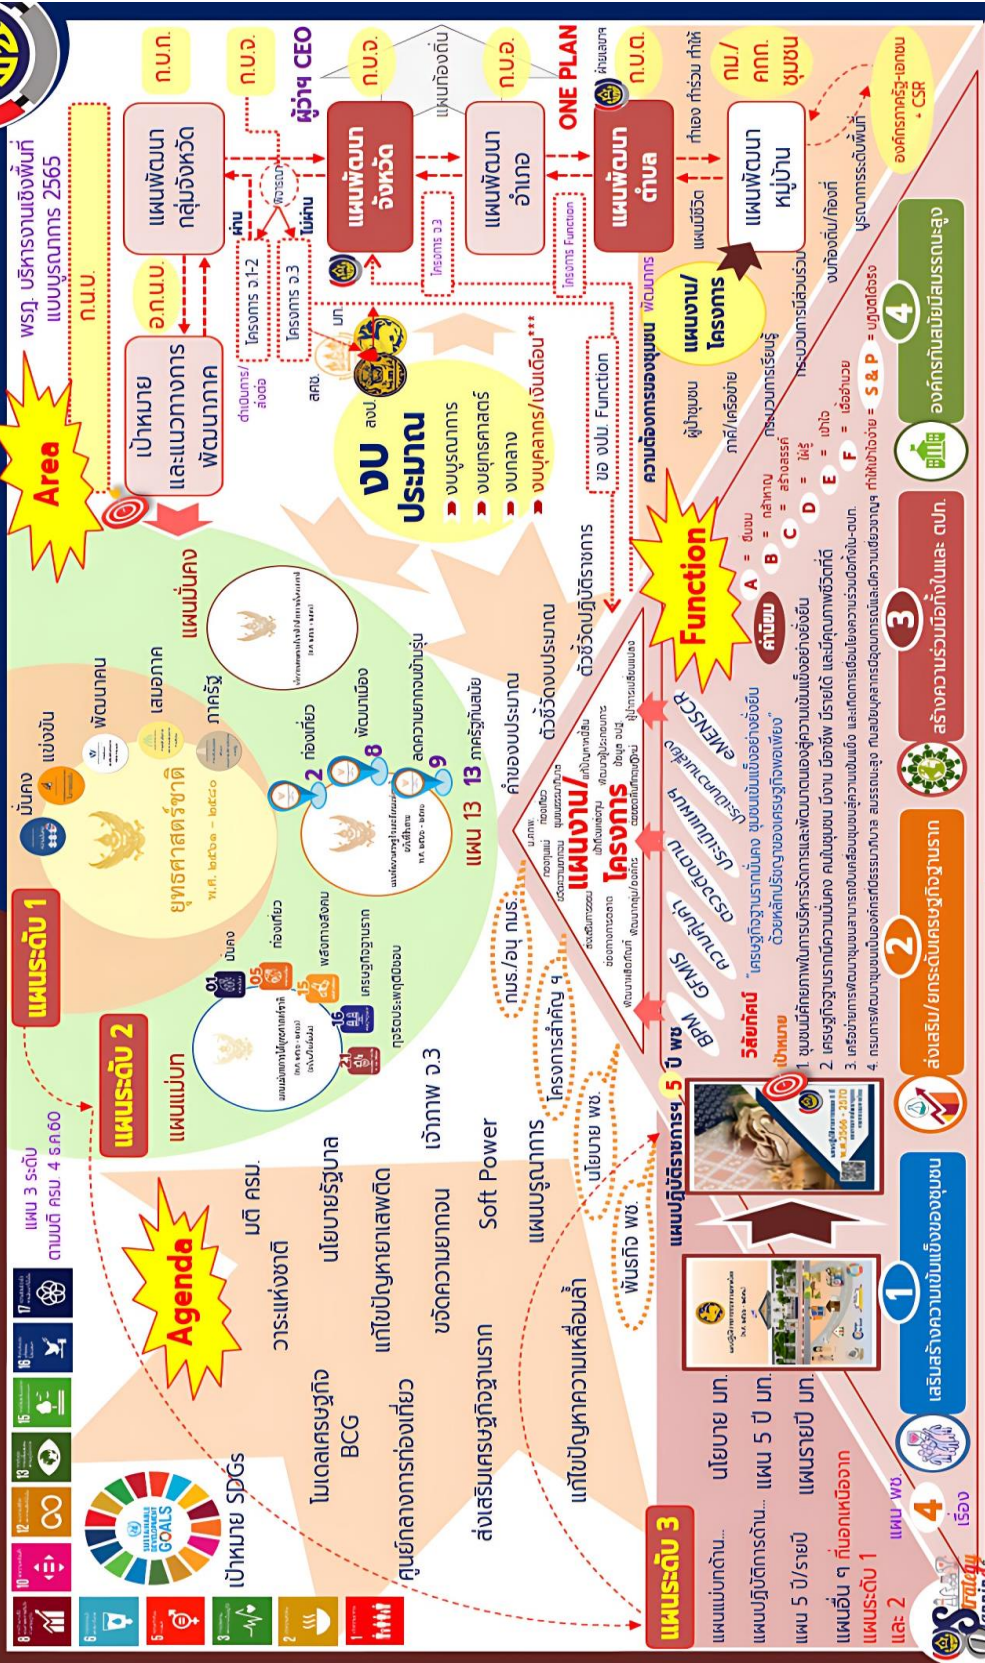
Agenda

Area

Function

แผนระดับ 1

แผนระดับ 2

แผนระดับ 3

แผน 3 ระดับ
ตามมติ ครม. 4 ธ.ค. 60

เป้าหมาย SDGs

โมเดลเศรษฐกิจ BCG

ศูนย์กลางการท่องเที่ยว

ส่งเสริมเศรษฐกิจฐานราก

แก้ไขปัญหาความเหลื่อมล้ำ

วาระแห่งชาติ

มติ ครม.

นโยบายรัฐบาล

แก้ไขปัญหายาเสพติด

ขจัดความยากจน

เจ้าภาพ จ.3

Soft Power

แผนบูรณาการ

โครงการสำคัญ ฯ

นโยบาย พช.

พันธกิจ พช.

กนร./อนุ กนร.

แผนแม่บท

ยุทธศาสตร์ชาติ

มั่นคง

แข่งขัน

พัฒนาคน

เสมอภาค

ภาครัฐ

ท่องเที่ยว

พลังทางสังคม

เศรษฐกิจฐานราก

การประชุมคณะกรรมการ

แผน 13

13 หมุดหมาย

พัฒนาเมือง

ลดความยากจนข้ามรุ่น

แผนมั่นคง

คำของบประมาณ

ตัวชี้วัดงบประมาณ

ตัวชี้วัดปฏิบัติราชการ

แผนงาน/โครงการ

งบ ประมาณ

งบบูรณาการ

งบยุทธศาสตร์

งบกลาง

งบบุคลากร/เงินเดือน

งบ งปม. Function

เป้าหมาย และแนวทางการพัฒนาภาค

แผนพัฒนากลุ่มจังหวัด

แผนพัฒนาจังหวัด

แผนพัฒนาอำเภอ

แผนพัฒนาตำบล

แผนพัฒนาหมู่บ้าน

ก.บ.ภ.

อ.ก.บ.ภ.

ก.บ.ก.

ก.บ.จ.

ก.บ.อ.

ก.บ.ต.

กม./คกก. ชุมชน

ผู้ว่าฯ CEO

ONE PLAN

แผนท้องถิ่น

โครงการ จ.1-2

โครงการ จ.3

โครงการ Function

ผ่าน

ไม่ผ่าน

พิจารณา

ดำเนินการ/ส่งต่อ

สงป.

สศช.

มท.

ทำเอง ทำร่วม ทำให้

แผนชีวิต

แผนงาน/โครงการ

ความต้องการของชุมชน

พัฒนากร

ผู้นำชุมชน

ภาคี/เครือข่าย

กระบวนการเรียนรู้

กระบวนการมีส่วนร่วม

งบท้องถิ่น/ท้องที่

บูรณาการระดับพื้นที่

องค์กรภาครัฐ-เอกชน + CSR

พรฎ. บริหารงานเชิงพื้นที่ แบบบูรณาการ 2565

แผนปฏิบัติราชการ 5 ปี พช

แผนแม่บทด้าน... นโยบาย มท.

แผนปฏิบัติการด้าน... แผน 5 ปี มท.

แผน 5 ปี/รายปี แผนรายปี มท.

แผนอื่น ๆ ที่นอกเหนือจาก แผนระดับ 1 และ 2

แผน พช. 4 เรื่อง

BPM GFMIS ควบคุมภายใน การบริหารความเสี่ยง ประเมินผล ประเมินคุณธรรม eMENSCR

วิสัยทัศน์ "เศรษฐกิจฐานรากมั่นคง ชุมชนเข้มแข็งอย่างยั่งยืน ด้วยหลักปรัชญาของเศรษฐกิจพอเพียง"

เป้าหมาย
1 ชุมชนมีศักยภาพในการบริหารจัดการและพัฒนาตนเองสู่ความเข้มแข็งอย่างยั่งยืน
2 เศรษฐกิจฐานรากมั่นคง คนในชุมชน มีงาน มีอาชีพ มีรายได้ และคุณภาพชีวิตที่ดี
3 เครือข่ายการพัฒนาชุมชนสามารถขับเคลื่อนชุมชนสู่ความเข้มแข็ง และมีการเชื่อมโยงความร่วมมือทั้งใน-นอก
4 กรมการพัฒนาชุมชนเป็นองค์กรที่มีธรรมาภิบาล สมรรถนะสูง

ค่านิยม A = อ้อนน้อม B = กล้าหาญ C = สร้างสรรค์ D = ใฝ่รู้ E = เข้าใจ F = เชื่อมั่น

กำลังใจ = S & P = บูรณาการ

1 เสริมสร้างความเข้มแข็งของชุมชน

2 ส่งเสริม/ยกระดับเศรษฐกิจฐานราก

3 สร้างความร่วมมือทั้งในและ ตปท.

4 องค์กรทันสมัยมีสมรรถนะสูง

Strategy Dev